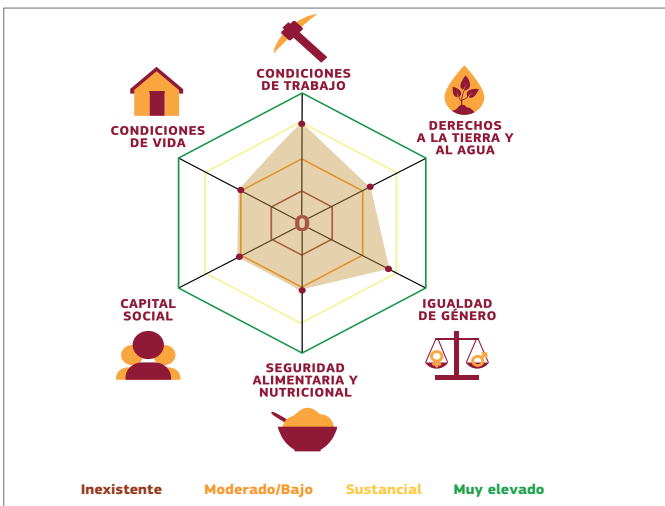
CONDICIONES DE TRABAJO

DERECHOS A LA TIERRA Y AL AGUA

CONDICIONES DE VIDA

0

CAPITAL SOCIAL

IGUALDAD DE GÉNERO

SEGURIDAD ALIMENTARIA Y NUTRICIONAL

Inexistente Moderado/Bajo Sustancial Muy elevado